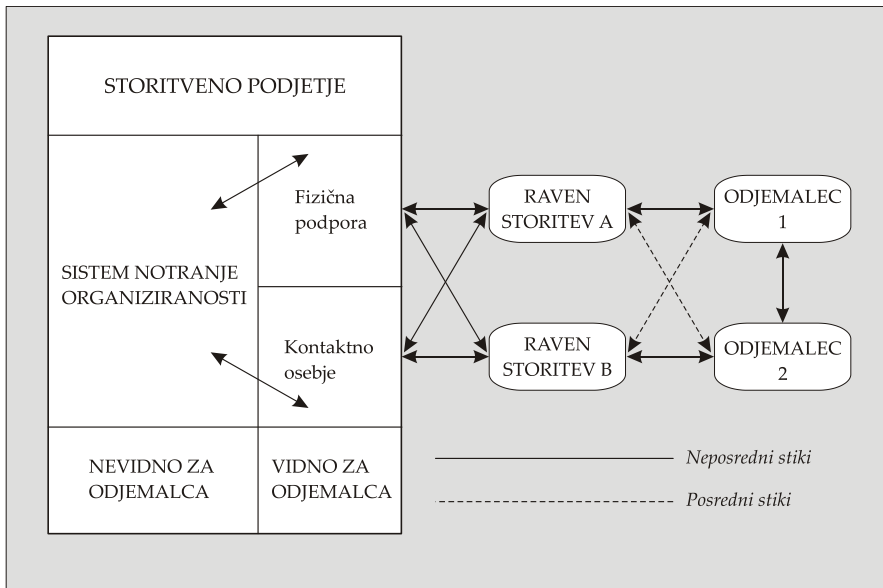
STORITVENO PODJETJE

SISTEM NOTRANJE ORGANIZIRANOSTI

Fizična podpora

Kontaktno osebje

NEVIDNO ZA ODJEMALCA

VIDNO ZA ODJEMALCA

RAVEN STORITEV A

RAVEN STORITEV B

ODJEMALEC 1

ODJEMALEC 2

Neposredni stiki

Posredni stiki